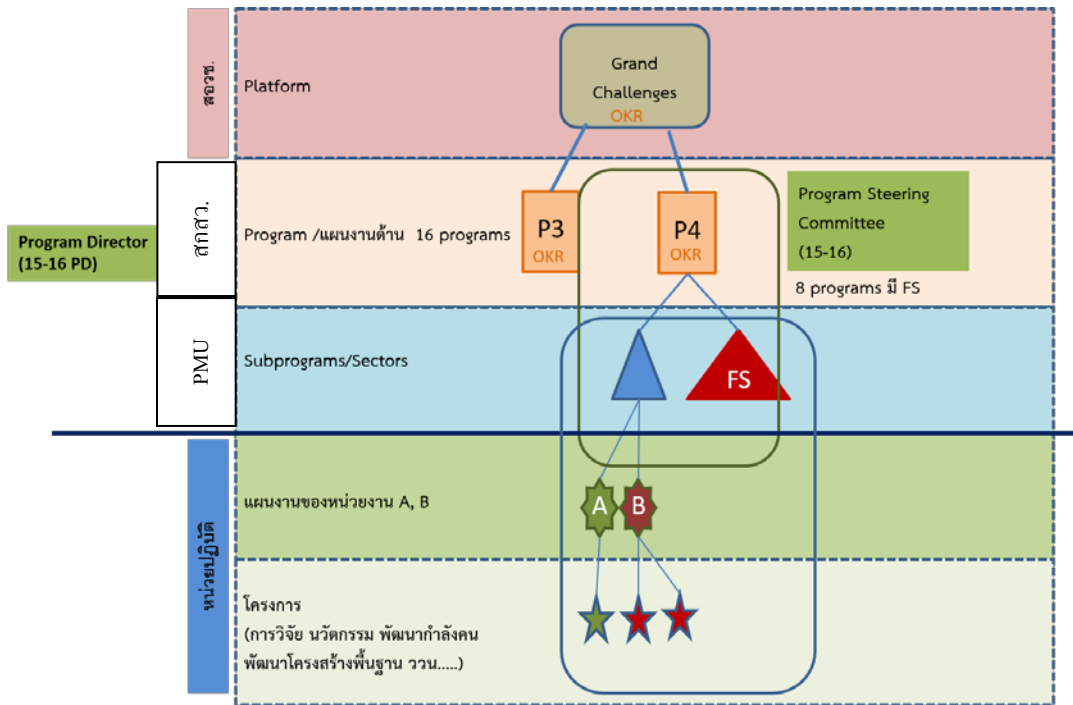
สอวช.

Platform

Grand Challenges
OKR

Program Director (15-16 PD)

สกสว.

Program /แผนงานด้าน 16 programs

P3
OKR

P4
OKR

Program Steering Committee (15-16)

8 programs มี FS

PMU

Subprograms/Sectors

FS

หน่วยปฏิบัติ

แผนงานของหน่วยงาน A, B

A

B

โครงการ
(การวิจัย นวัตกรรม พัฒนากำลังคน พัฒนาโครงสร้างพื้นฐาน ววน.....)